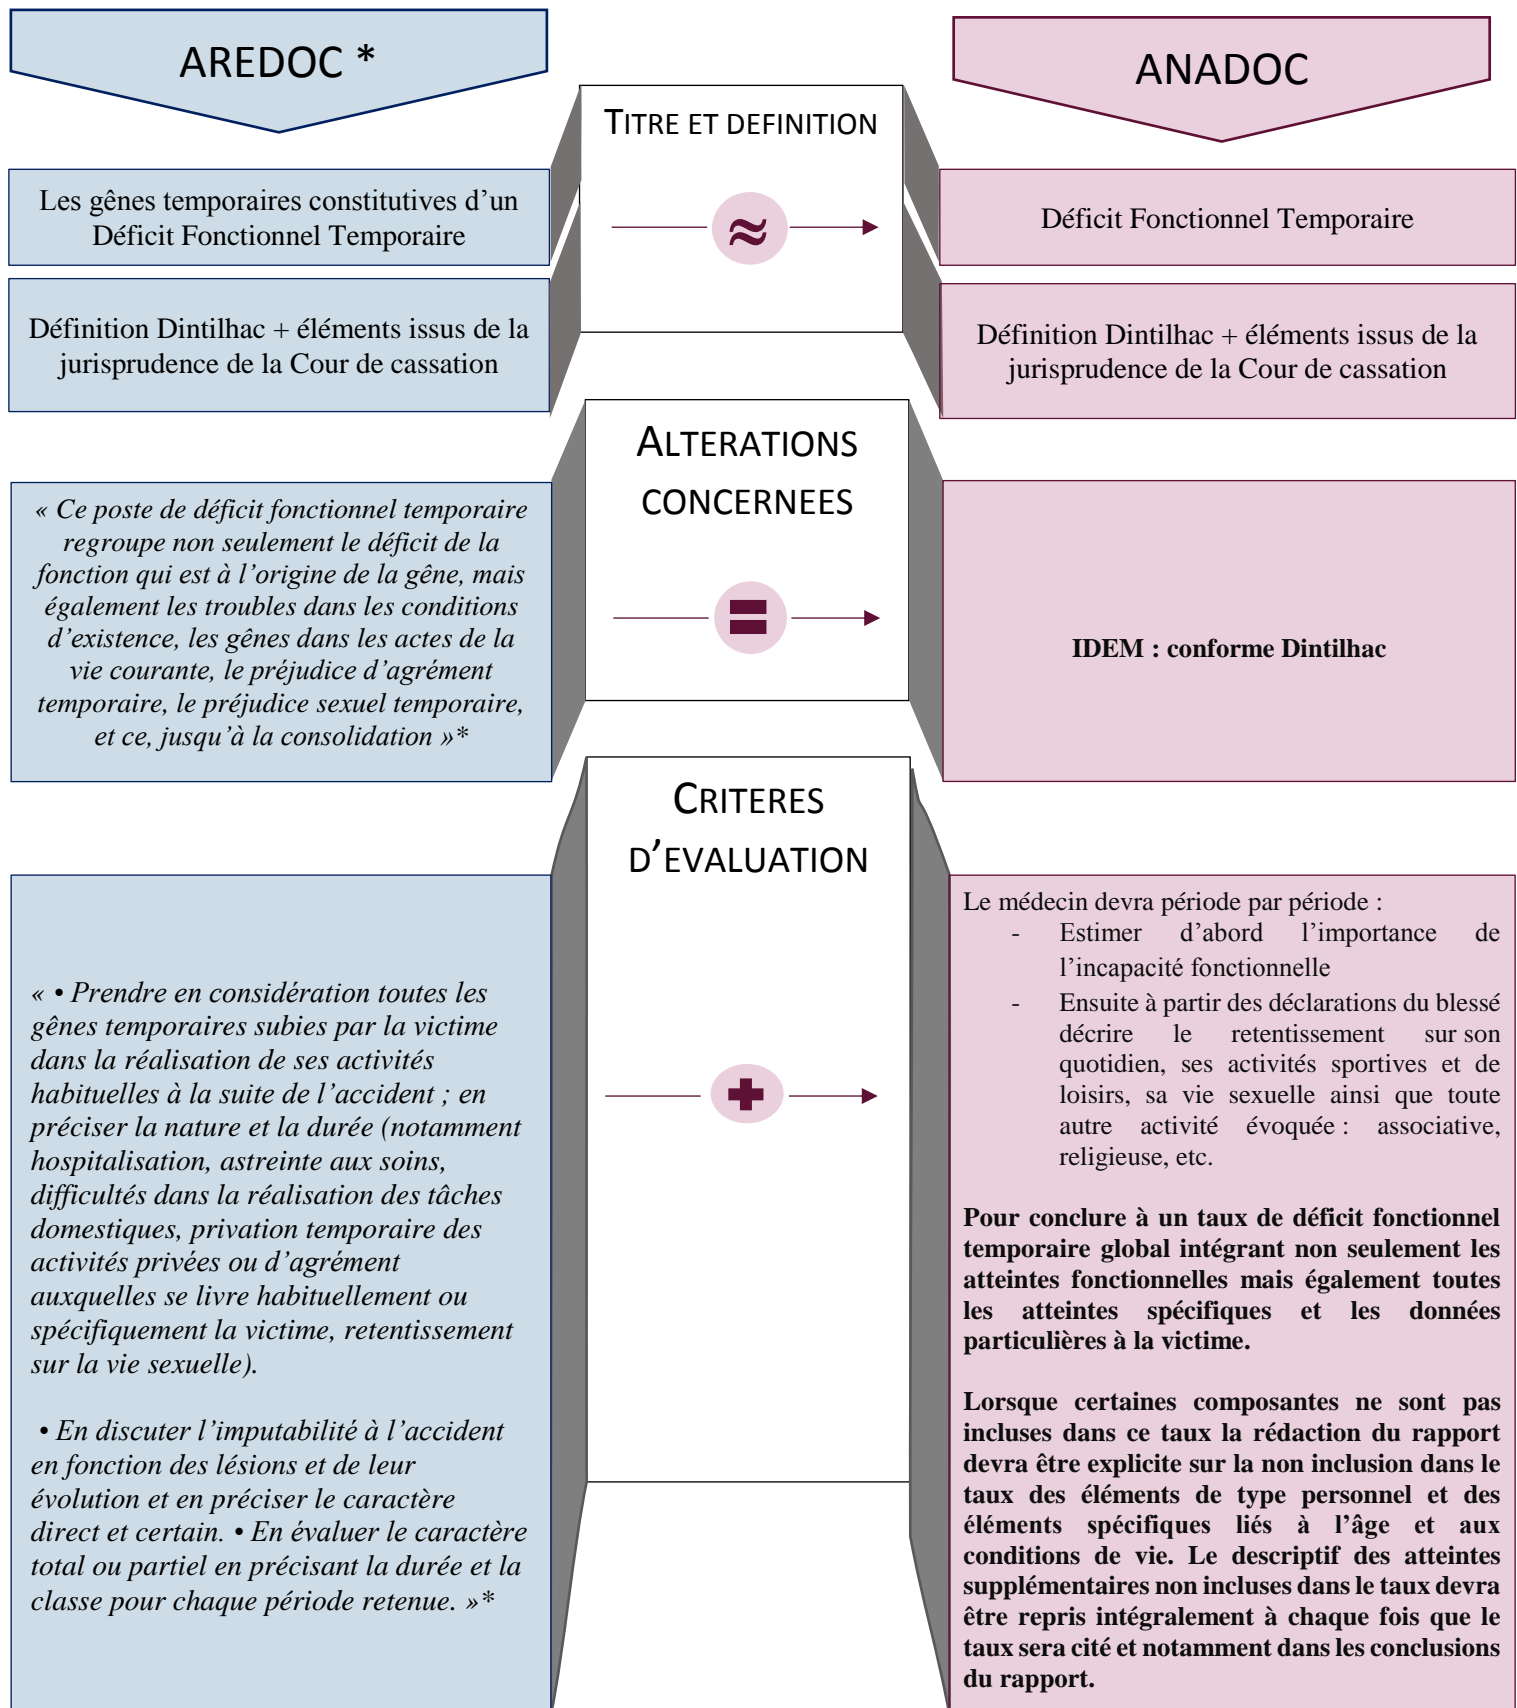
AREDOC *

ANADOC

TITRE ET DEFINITION

≈

Les gênes temporaires constitutives d'un Déficit Fonctionnel Temporaire

Définition Dintilhac + éléments issus de la jurisprudence de la Cour de cassation

Déficit Fonctionnel Temporaire

Définition Dintilhac + éléments issus de la jurisprudence de la Cour de cassation

ALTERATIONS CONCERNEES

=

« Ce poste de déficit fonctionnel temporaire regroupe non seulement le déficit de la fonction qui est à l'origine de la gêne, mais également les troubles dans les conditions d'existence, les gênes dans les actes de la vie courante, le préjudice d'agrément temporaire, le préjudice sexuel temporaire, et ce, jusqu'à la consolidation »*

IDEM : conforme Dintilhac

CRITERES D'EVALUATION

+

« • Prendre en considération toutes les gênes temporaires subies par la victime dans la réalisation de ses activités habituelles à la suite de l'accident ; en préciser la nature et la durée (notamment hospitalisation, astreinte aux soins, difficultés dans la réalisation des tâches domestiques, privation temporaire des activités privées ou d'agrément auxquelles se livre habituellement ou spécifiquement la victime, retentissement sur la vie sexuelle).

• En discuter l'imputabilité à l'accident en fonction des lésions et de leur évolution et en préciser le caractère direct et certain. • En évaluer le caractère total ou partiel en précisant la durée et la classe pour chaque période retenue. »*

Le médecin devra période par période :
- Estimer d'abord l'importance de l'incapacité fonctionnelle
- Ensuite à partir des déclarations du blessé décrire le retentissement sur son quotidien, ses activités sportives et de loisirs, sa vie sexuelle ainsi que toute autre activité évoquée : associative, religieuse, etc.

Pour conclure à un taux de déficit fonctionnel temporaire global intégrant non seulement les atteintes fonctionnelles mais également toutes les atteintes spécifiques et les données particulières à la victime.

Lorsque certaines composantes ne sont pas incluses dans ce taux la rédaction du rapport devra être explicite sur la non inclusion dans le taux des éléments de type personnel et des éléments spécifiques liés à l'âge et aux conditions de vie. Le descriptif des atteintes supplémentaires non incluses dans le taux devra être repris intégralement à chaque fois que le taux sera cité et notamment dans les conclusions du rapport.